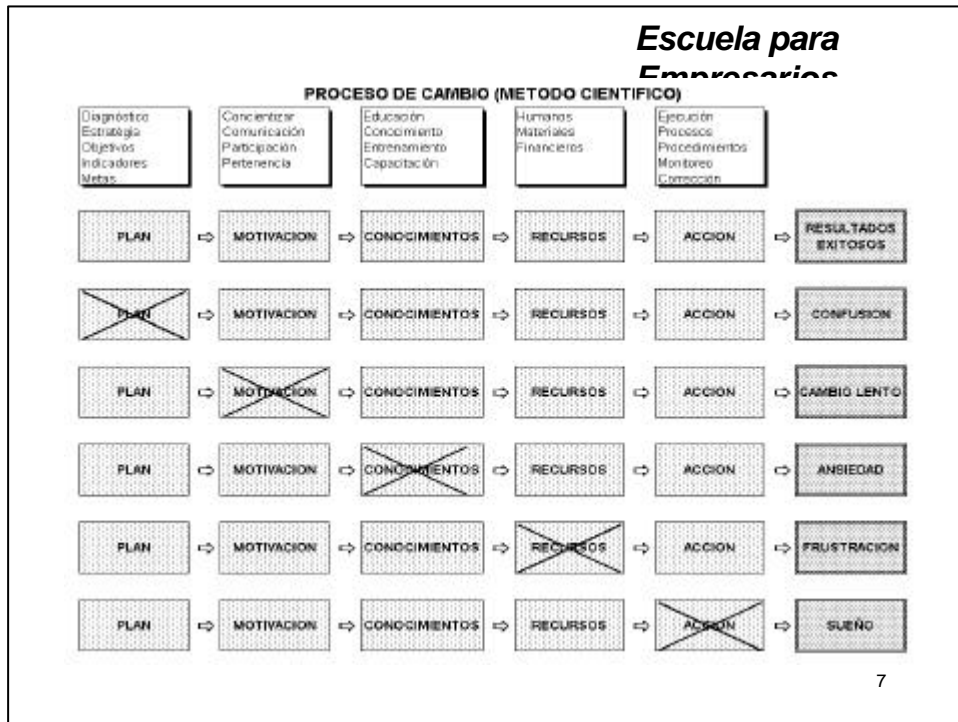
Escuela para Empresarios

PROCESO DE CAMBIO (METODO CIENTIFICO)

Diagnóstico
Estrategia
Objetivos
Indicadores
Metas

Concientizar
Comunicación
Participación
Pertenencia

Educación
Conocimiento
Entrenamiento
Capacitación

Humanos
Materiales
Financieros

Ejecución
Procesos
Procedimientos
Monitoreo
Corrección

| | | | | | | | | | | |
|---|---|---|---|---|---|---|---|---|---|---|
| PLAN | ⇨ | MOTIVACION | ⇨ | CONOCIMIENTOS | ⇨ | RECURSOS | ⇨ | ACCION | ⇨ | RESULTADOS EXITOSOS |
| PLAN | ⇨ | MOTIVACION | ⇨ | CONOCIMIENTOS | ⇨ | RECURSOS | ⇨ | ACCION | ⇨ | CONFUSION |
| PLAN | ⇨ | MOTIVACION | ⇨ | CONOCIMIENTOS | ⇨ | RECURSOS | ⇨ | ACCION | ⇨ | CAMBIO LENTO |
| PLAN | ⇨ | MOTIVACION | ⇨ | CONOCIMIENTOS | ⇨ | RECURSOS | ⇨ | ACCION | ⇨ | ANSIEDAD |
| PLAN | ⇨ | MOTIVACION | ⇨ | CONOCIMIENTOS | ⇨ | RECURSOS | ⇨ | ACCION | ⇨ | FRUSTRACION |
| PLAN | ⇨ | MOTIVACION | ⇨ | CONOCIMIENTOS | ⇨ | RECURSOS | ⇨ | ACCION | ⇨ | SUEÑO |

7